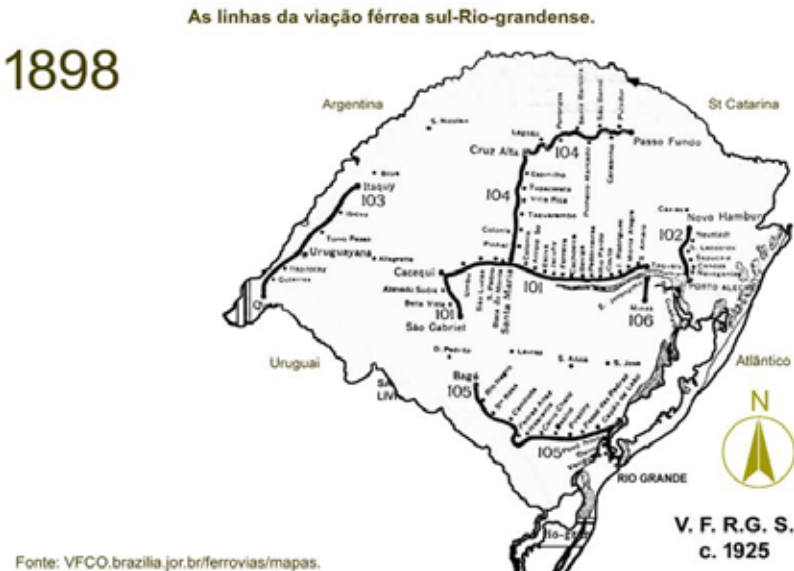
As linhas da viação férrea sul-Rio-grandense.

1898

Argentina

St Catarina

Uruguai

Atlântico

N

Passo Fundo

Cruz Alta

104

104

Itaquy

103

Uruguayana

Cacequi

101

101

São Gabriel

Santa Maria

Novo Hamburgo

102

PORTO ALEGRE

106

Bagé

105

105

RIO GRANDE

V. F. R.G. S.
c. 1925

Fonte: VFCO.brazilia.jor.br/ferrovias/mapas.